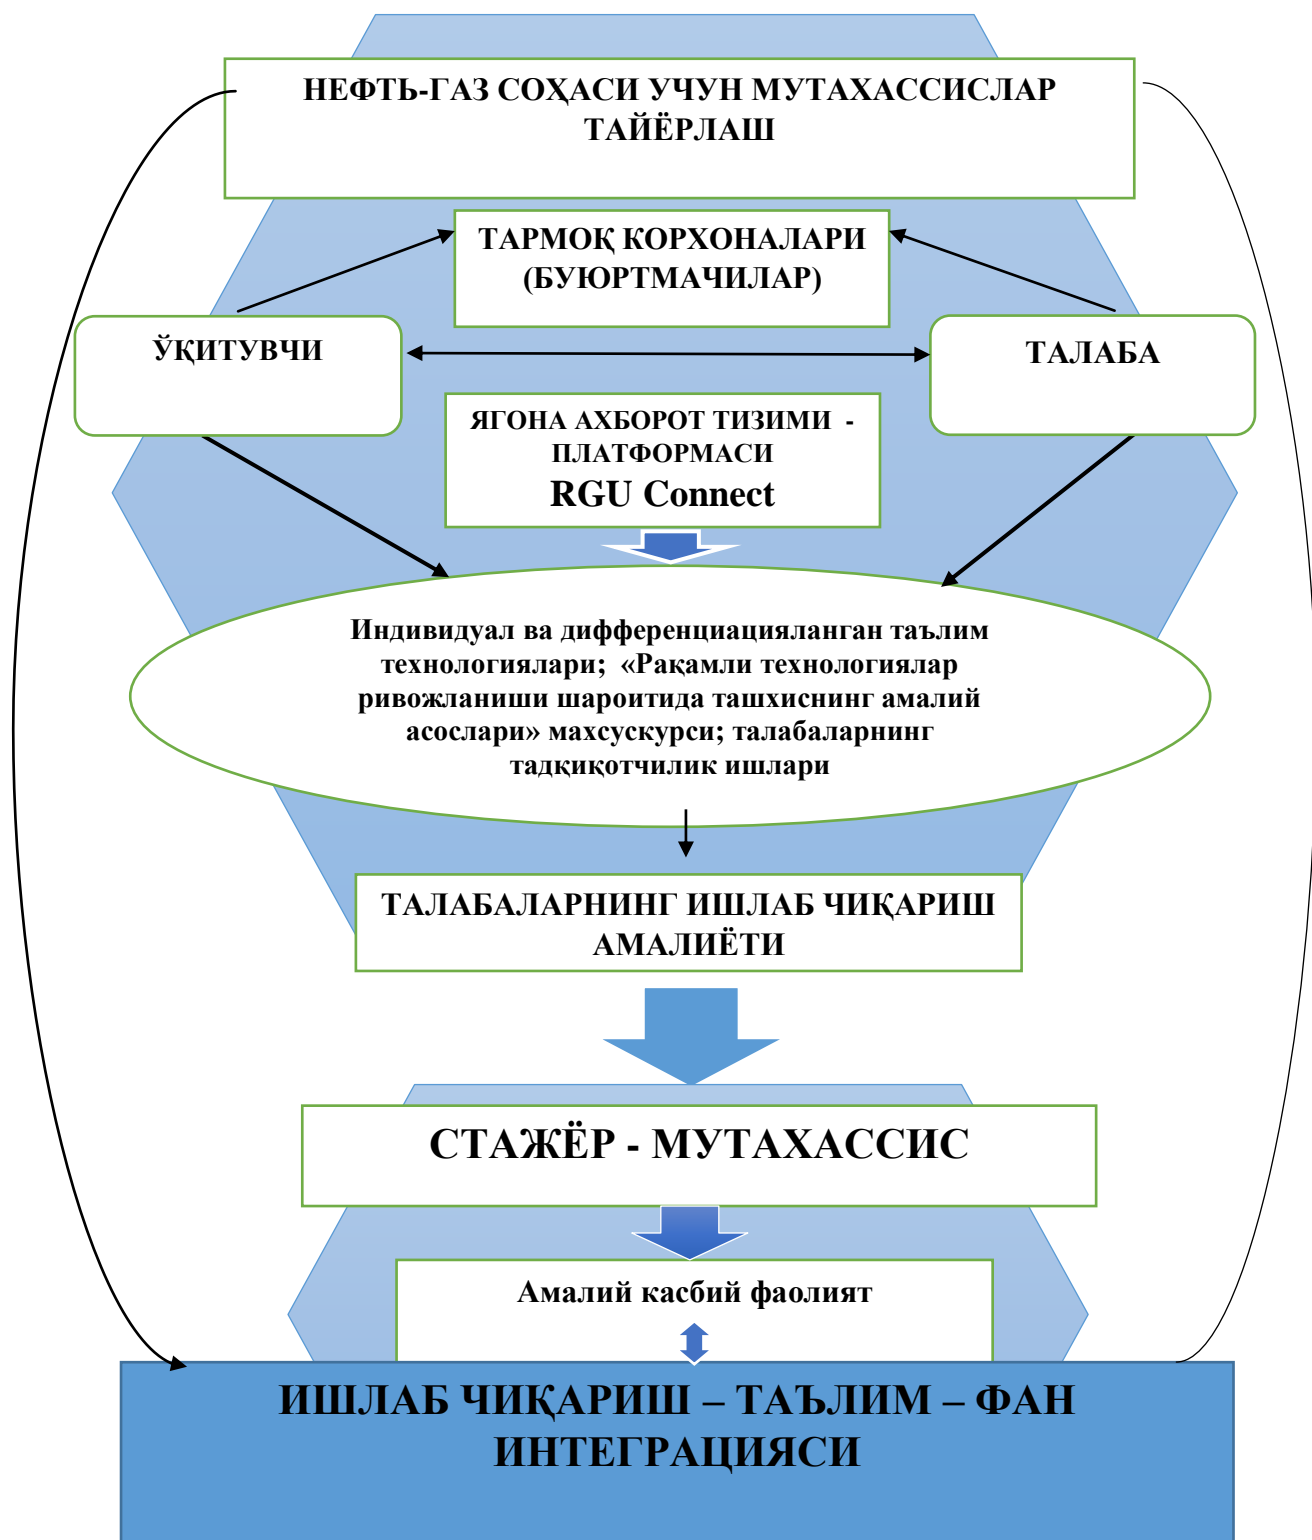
НЕФТЬ-ГАЗ СОҲАСИ УЧУН МУТАХАССИСЛАР ТАЙЁРЛАШ

ТАРМОҚ КОРХОНАЛАРИ (БУЮРТМАЧИЛАР)

ЎҚИТУВЧИ

ТАЛАБА

ЯГОНА АХБОРОТ ТИЗИМИ - ПЛАТФОРМАСИ
RGU Connect

Индивидуал ва дифференциациялланган таълим технологиялари; «Рақамли технологиялар ривожланиши шароитида ташхиснинг амалий асослари» махсускурси; талабаларнинг тадқиқотчилик ишлари

ТАЛАБАЛАРНИНГ ИШЛАБ ЧИҚАРИШ АМАЛИЁТИ

СТАЖЁР - МУТАХАССИС

Амалий касбий фаолият

ИШЛАБ ЧИҚАРИШ – ТАЪЛИМ – ФАН ИНТЕГРАЦИЯСИ